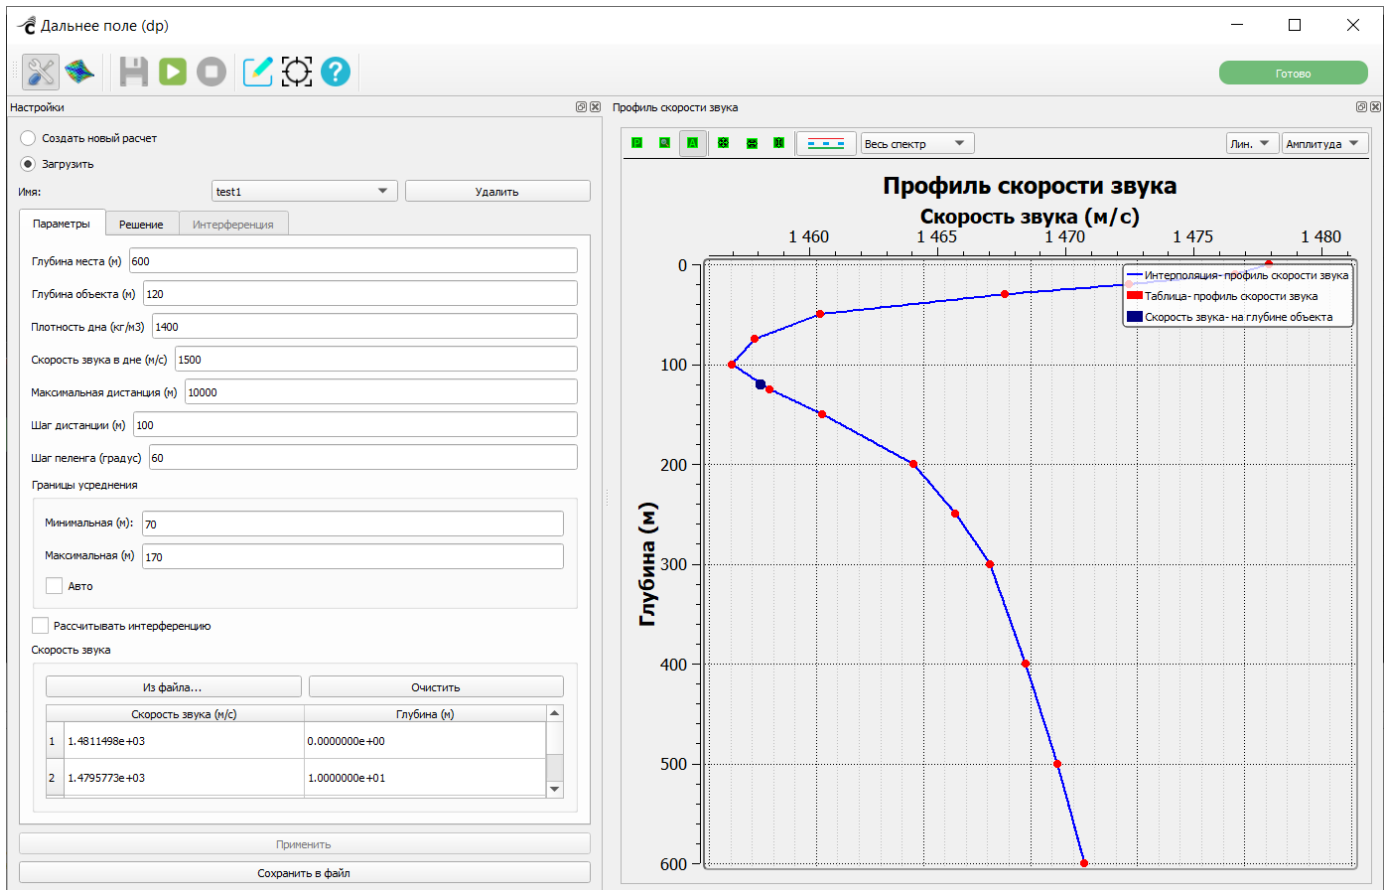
Дальнее поле (dp)

Готово

Настройки

Создать новый расчет

Загрузить

Имя: test1

Удалить

Параметры | Решение | Интерференция

Глубина места (м) 600

Глубина объекта (м) 120

Плотность дна (кг/м3) 1400

Скорость звука в дне (м/с) 1500

Максимальная дистанция (м) 10000

Шаг дистанции (м) 100

Шаг пеленга (градус) 60

Границы усреднения

Минимальная (м): 70

Максимальная (м) 170

Авто

Рассчитывать интерференцию

Скорость звука

Из файла...

Очистить

| | Скорость звука (м/с) | Глубина (м) |
|---|---|---|
| 1 | 1.4811498e+03 | 0.0000000e+00 |
| 2 | 1.4795773e+03 | 1.0000000e+01 |

Применить

Сохранить в файл

Профиль скорости звука

Весь спектр

Лин.

Амплитуда

Профиль скорости звука

Скорость звука (м/с)

1 460 1 465 1 470 1 475 1 480

Интерполяция- профиль скорости звука

Таблица- профиль скорости звука

Скорость звука- на глубине объекта

Глубина (м)

0
100
200
300
400
500
600